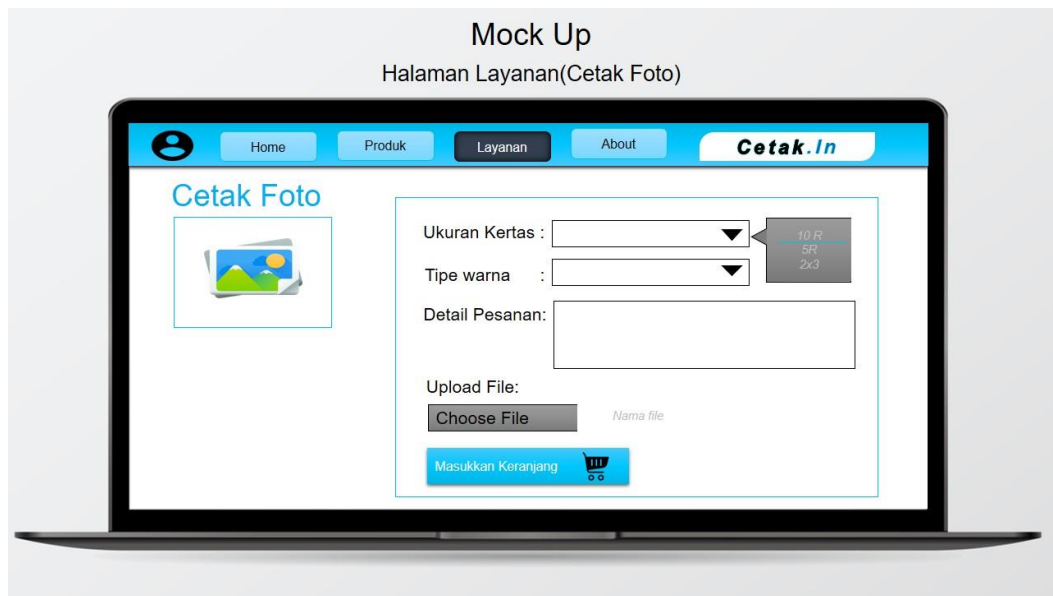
Mock Up

Halaman Layanan(Cetak Foto)

Home

Produk

Layanan

About

Cetak.In

Cetak Foto

Ukuran Kertas :

10 R
5R
2x3

Tipe warna :

Detail Pesanan:

Upload File:

Choose File

Nama file

Masukkan Keranjang